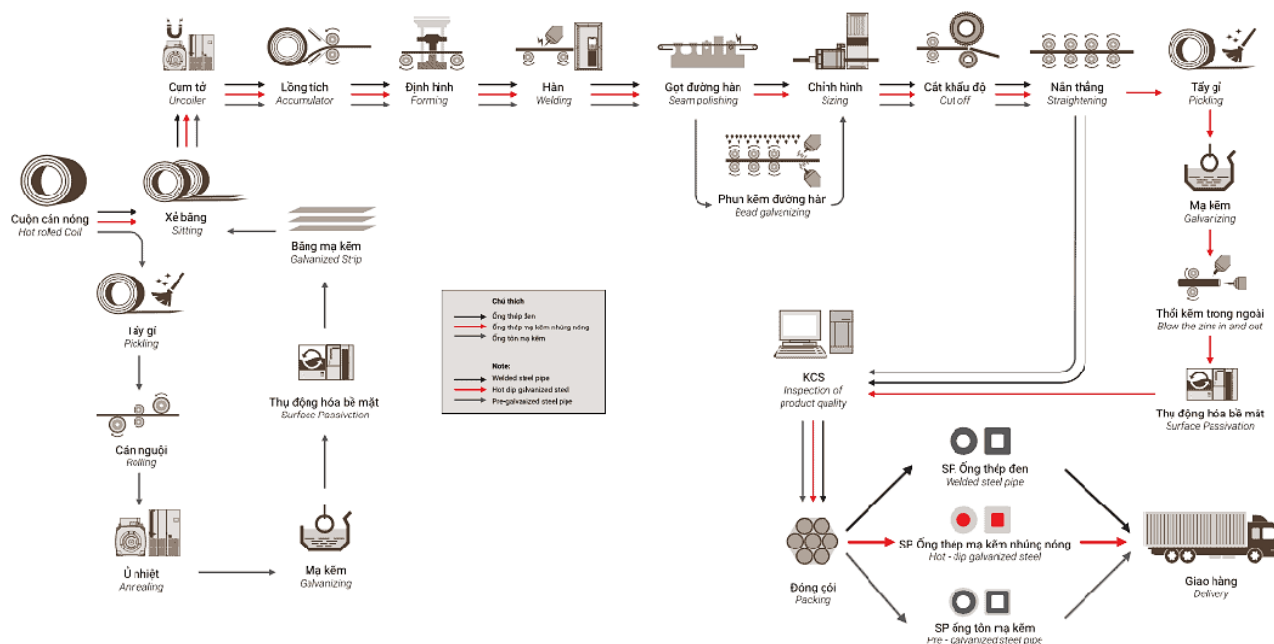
Cuộn cán nóng
Hot rolled Coil

Xẻ băng
Sitting

Cưm tở
Uncoiler

Lồng tích
Accumulator

Định hình
Forming

Hàn
Welding

Gọt đường hàn
Seam polishing

Chỉnh hình
Sizing

Cắt khẩu độ
Cut off

Nắn thẳng
Straightening

Tẩy gỉ
Pickling

Phun kẽm đường hàn
Bead galvanizing

Mạ kẽm
Galvanizing

Thổi kẽm trong ngoài
Blow the zinc in and out

Thụ động hóa bề mặt
Surface Passivation

Băng mạ kẽm
Galvanized Strip

Tẩy gỉ
Pickling

Cán nguội
Rolling

Ủ nhiệt
Annealing

Mạ kẽm
Galvanizing

Thụ động hóa bề mặt
Surface Passivction

Chú thích
Ống thép đen
Ống thép mạ kẽm nhúng nóng
Ống tôn mạ kẽm

Note:
Welded steel pipe
Hot dip galvanized steel
Pre-galvanized steel pipe

KCS
Inspection of product quality

Đóng cọi
Packing

SP Ống thép đen
Welded steel pipe

SP Ống thép mạ kẽm nhúng nóng
Hot - dip galvanized steel

SP ống tôn mạ kẽm
Pre - galvanized steel pipe

Giao hàng
Delivery